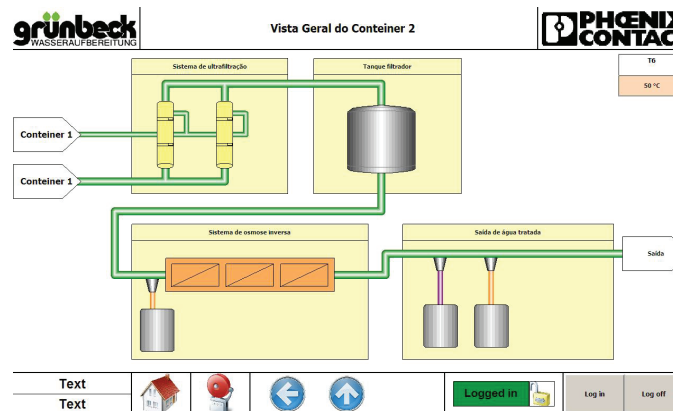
grünbeck
WASSERAUFBEREITUNG

Vista Geral do Conteiner 2

PHOENIX CONTACT

T6
50 °C

Sistema de ultrafiltração

Tanque filtrador

Conteiner 1

Conteiner 1

Sistema de osmose inversa

Saída de água tratada

Saída

Text
Text

Logged in

Log in

Log off